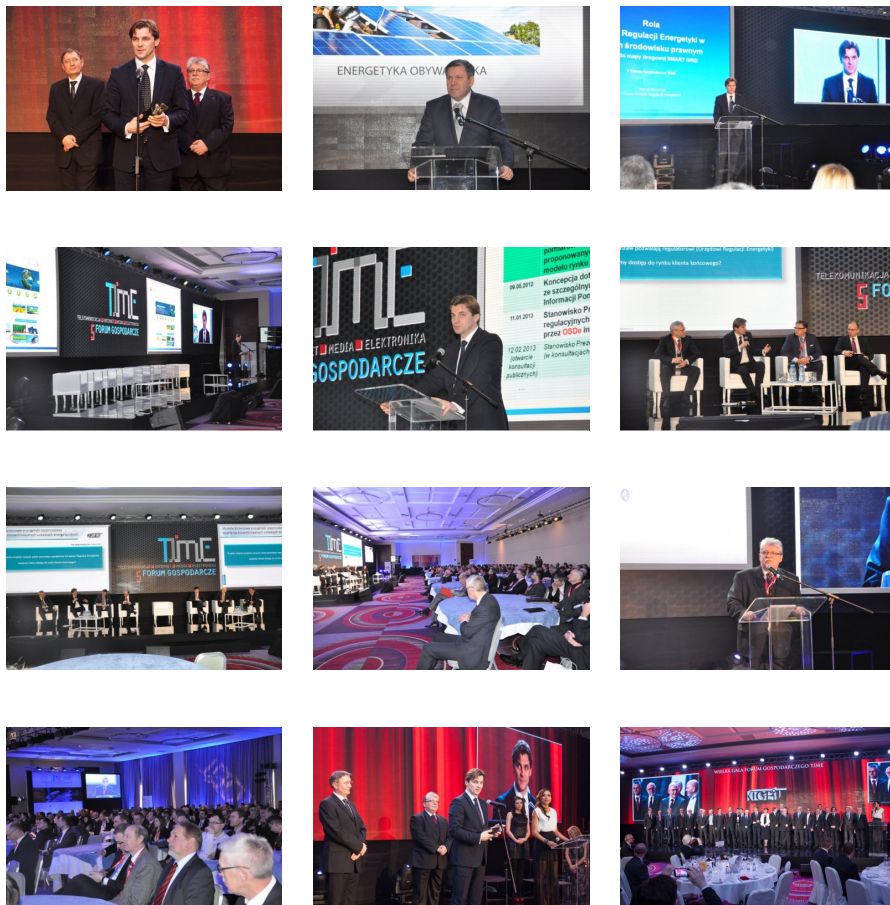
ENERGETYKA OBYWA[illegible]KA

Rola
Regulacji Energetyki w
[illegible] środowisku prawnym
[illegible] mapy drogowej SMART GRID

TIME
TELEKOMUNIKACJA INTERNET MEDIA ELEKTRONIKA
5 FORUM GOSPODARCZE

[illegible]T MEDIA ELEKTRONIKA
GOSPODARCZE

proponowany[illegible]
modelu rynku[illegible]
09.06.2012 Koncepcja dot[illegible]
ze szczególny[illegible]
Informacji Pom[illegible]
11.01.2013 Stanowisko Pr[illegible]
regulacyjnych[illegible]
przez OSDe in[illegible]
12.02.2013 (otwarcie konsultacji publicznych) Stanowisko Prez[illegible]
(w konsultacja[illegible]

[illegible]dostęp do rynku klienta końcowego?

TELEKOMUNIKACJA
5 FOR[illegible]

TIME
5 FORUM GOSPODARCZE

WIELKA GALA FORUM GOSPODARCZEGO TIME
KIGEiT